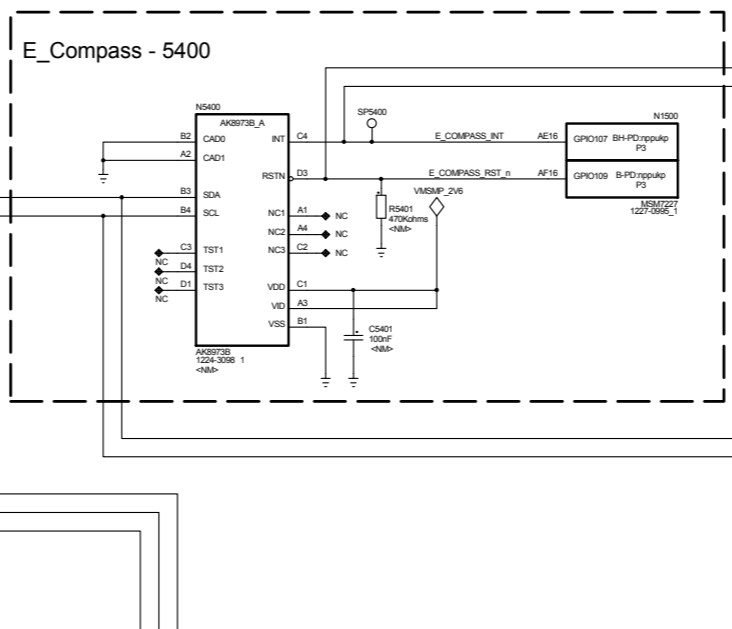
E_Compass - 5400

N5400
AK8973B_A
B2 CAD0
A2 CAD1
B3 SDA
B4 SCL
C3 TST1
NC
D4 TST2
NC
D1 TST3
NC
INT C4
RSTN D3
NC1 A1 NC
NC2 A4 NC
NC3 C2 NC
VDD C1
VID A3
VSS B1
AK8973B
1224-3098 1
<NM>

SP5400
E_COMPASS_INT AE16
E_COMPASS_RST_n AF16
VMSMP_2V6
R5401
470Kohms
<NM>
C5401
100nF
<NM>

N1500
GPIO107 BH-PD:nppukp P3
GPIO109 B-PD:nppukp P3
MSM7227
1227-0995_1